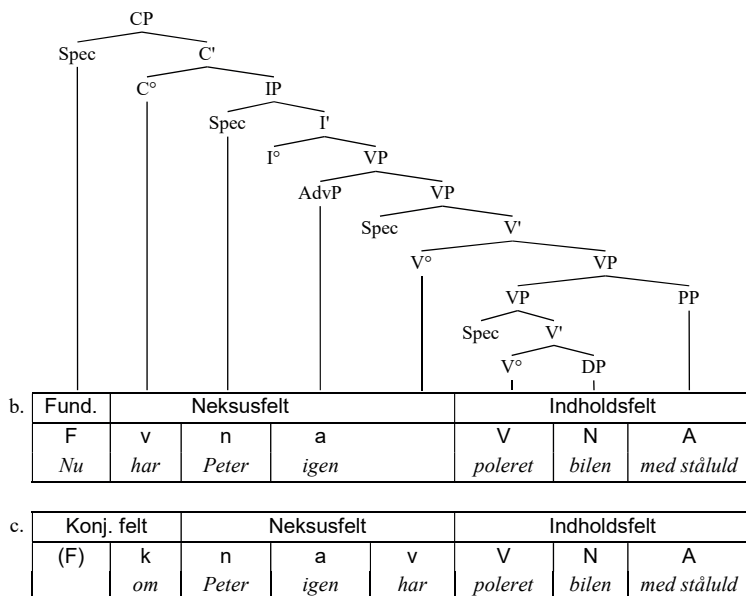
CP
Spec C'
C° IP
Spec I'
I° VP
AdvP VP
Spec V'
V° VP
VP PP
Spec V'
V° DP

b.

| Fund. | Neksusfelt | | | | Indholdsfelt | | |
|---|---|---|---|---|---|---|---|
| F | v | n | a | | V | N | A |
| *Nu* | *har* | *Peter* | *igen* | | *poleret* | *bilen* | *med ståluld* |

c.

| Konj. felt | | Neksusfelt | | | Indholdsfelt | | |
|---|---|---|---|---|---|---|---|
| (F) | k | n | a | v | V | N | A |
| | *om* | *Peter* | *igen* | *har* | *poleret* | *bilen* | *med ståluld* |